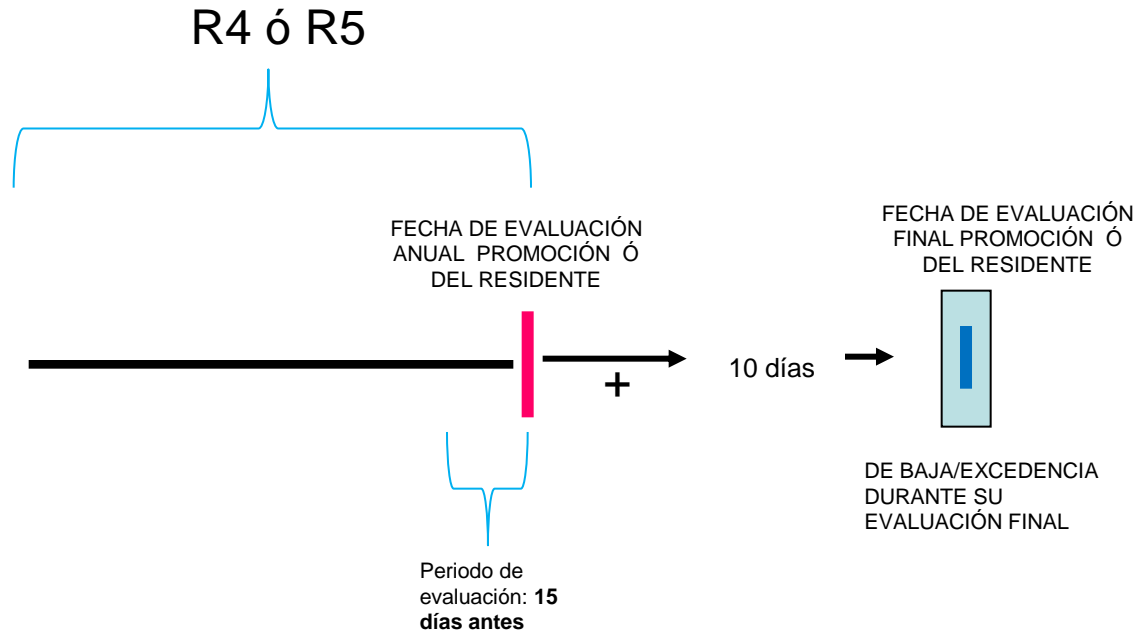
R4 ó R5

FECHA DE EVALUACIÓN ANUAL PROMOCIÓN Ó DEL RESIDENTE

+

10 días

FECHA DE EVALUACIÓN FINAL PROMOCIÓN Ó DEL RESIDENTE

DE BAJA/EXCEDENCIA DURANTE SU EVALUACIÓN FINAL

Periodo de evaluación: **15 días antes**